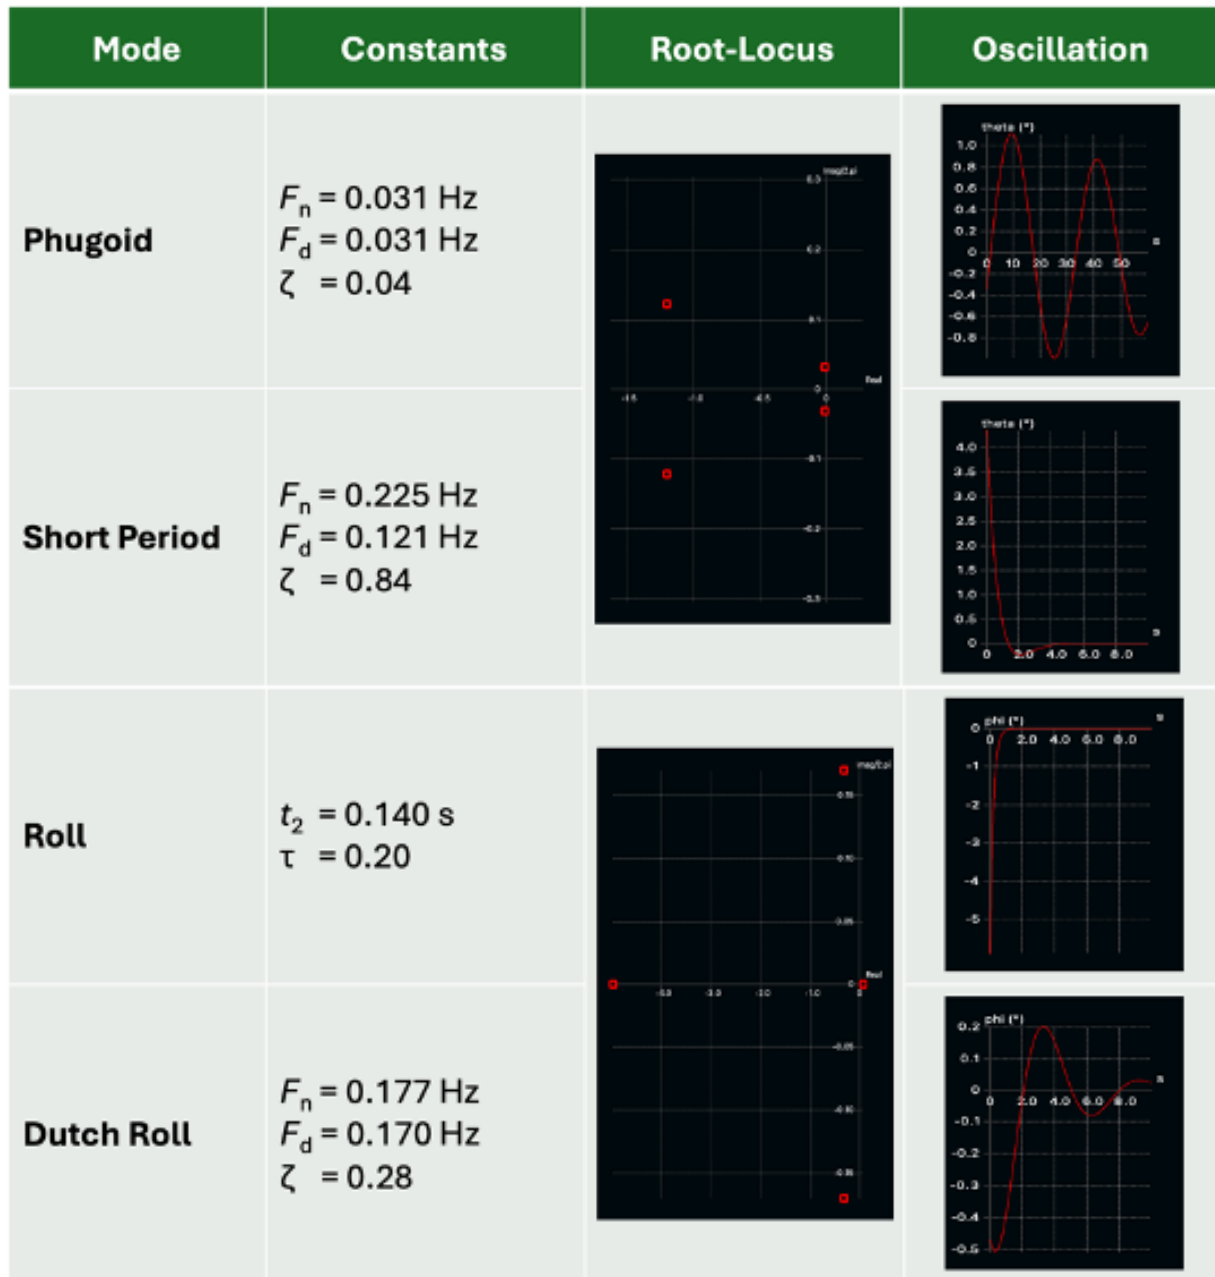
| Mode | Constants | Root-Locus | Oscillation |
|---|---|---|---|
| Phugoid | $F_n$ = 0.031 Hz<br>$F_d$ = 0.031 Hz<br>$\zeta$ = 0.04 | Imag(Lat)<br>0.3<br>0.2<br>0.1<br>0<br>-0.1<br>-0.2<br>-0.3<br>Real<br>-1.5 -1.0 -0.5 0 | theta (°)<br>1.0 0.8 0.6 0.4 0.2 0 -0.2 -0.4 -0.6 -0.8<br>0 10 20 30 40 50 s |
| Short Period | $F_n$ = 0.225 Hz<br>$F_d$ = 0.121 Hz<br>$\zeta$ = 0.84 | | theta (°)<br>4.0 3.5 3.0 2.5 2.0 1.5 1.0 0.5 0<br>0 2.0 4.0 6.0 8.0 s |
| Roll | $t_2$ = 0.140 s<br>τ = 0.20 | Imag(Lat)<br>0.15<br>0.10<br>0.05<br>0<br>-0.05<br>-0.10<br>-0.15<br>Real<br>-5.0 -3.0 -2.0 -1.0 0 | phi (°)<br>0 -1 -2 -3 -4 -5<br>0 2.0 4.0 6.0 8.0 s |
| Dutch Roll | $F_n$ = 0.177 Hz<br>$F_d$ = 0.170 Hz<br>$\zeta$ = 0.28 | | phi (°)<br>0.2 0.1 0 -0.1 -0.2 -0.3 -0.4 -0.5<br>0 2.0 4.0 6.0 8.0 s |